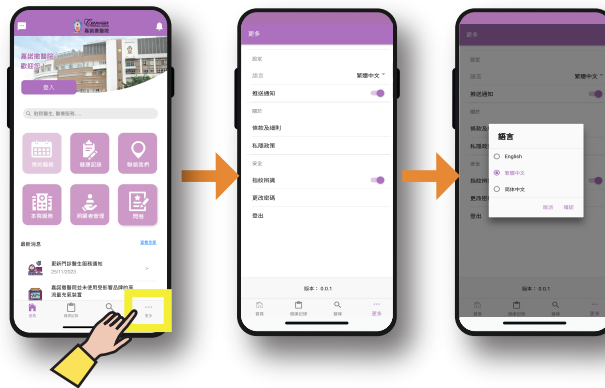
嘉誠應醫院

嘉誠應醫院
歡迎您

登入

搜尋醫生、醫療服務...

預約服務
健康記錄
聯絡我們
查詢服務
網絡會管理
問卷

最新消息
查看全部

創新門診醫生服務通知
25/11/2020

嘉誠應醫院由本使用受影響品牌的某消息生活新寶

首頁
健康記錄
搜尋
更多

更多

國家
語言
繁體中文
推送通知
關於
條款及細則
私隱政策
安全
指紋辨識
更改密碼
登出

版本：0.0.1

首頁
健康記錄
搜尋
更多

更多

國家
語言
繁體中文
推送通知
關於
條款及細
私隱政
安全
指紋辨
更改密
登出

語言
English
繁體中文
简体中文
取消
確認

版本：0.0.1

首頁
健康記錄
搜尋
更多